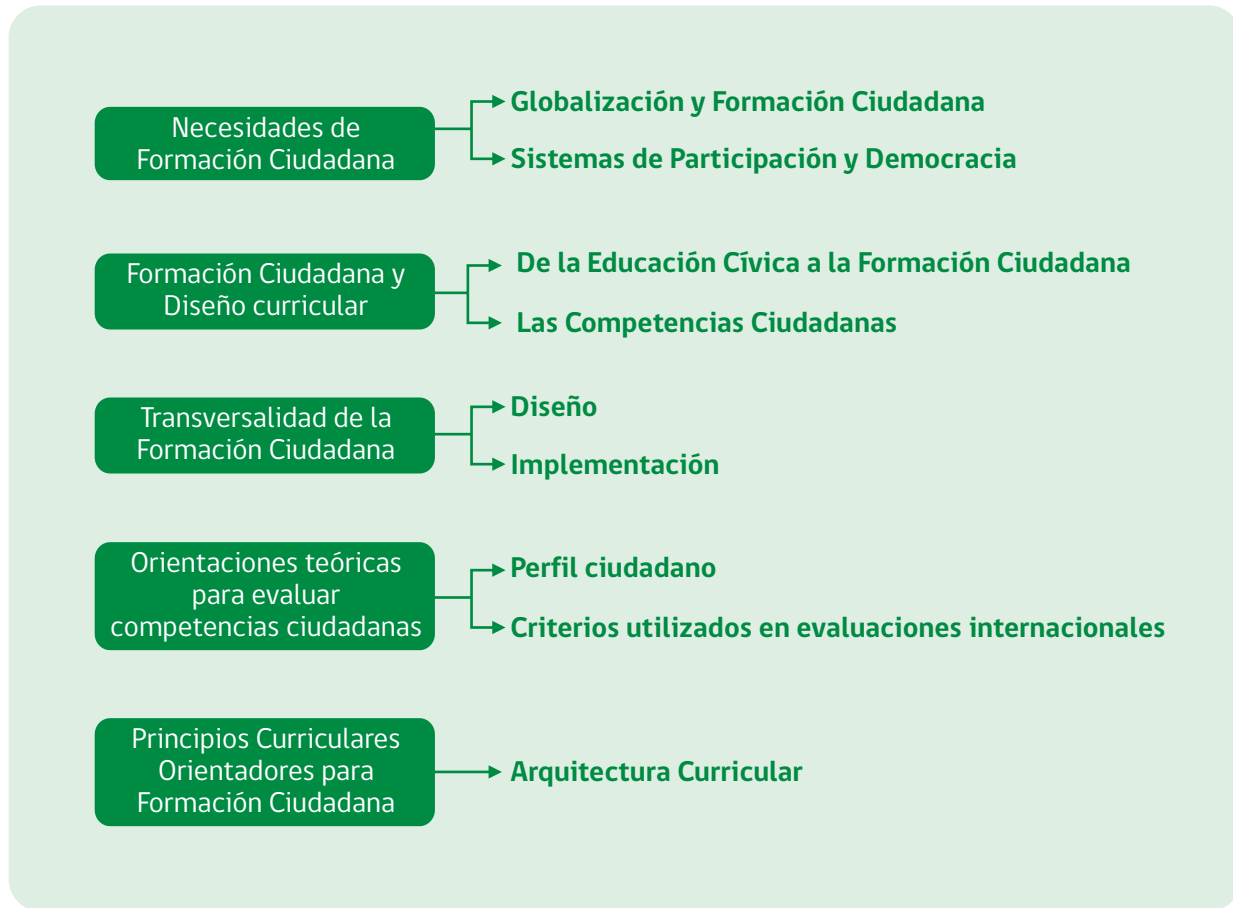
Necesidades de Formación Ciudadana

Globalización y Formación Ciudadana

Sistemas de Participación y Democracia

Formación Ciudadana y Diseño curricular

De la Educación Cívica a la Formación Ciudadana

Las Competencias Ciudadanas

Transversalidad de la Formación Ciudadana

Diseño

Implementación

Orientaciones teóricas para evaluar competencias ciudadanas

Perfil ciudadano

Criterios utilizados en evaluaciones internacionales

Principios Curriculares Orientadores para Formación Ciudadana

Arquitectura Curricular